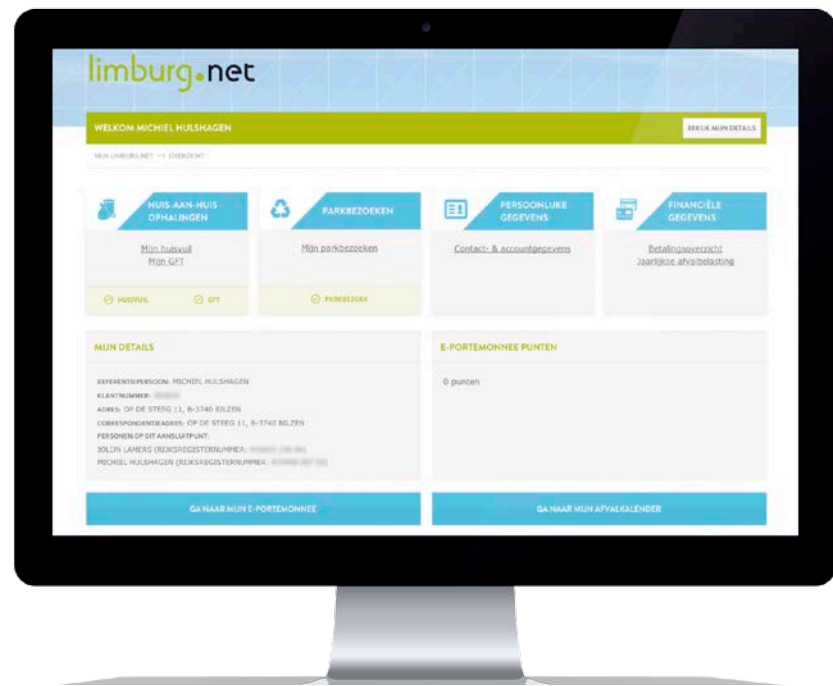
limburg.net

WELKOM MICHIEL HULSHAGEN

BEKIJK MIJN DETAILS

MIJN LIMBURG.NET >> OVERZICHT

HUIS-AAN-HUIS OPHALINGEN

Mijn huisvuil
Mijn GFT

HUISVUIL GFT

PARKBEZOEKEN

Mijn parkbezoeken

PARKBEZOEK

PERSOONLIJKE GEGEVENS

Contact- & accountgegevens

FINANCIËLE GEGEVENS

Betalingsoverzicht
Jaarlijkse afvalbelasting

MIJN DETAILS

REFERENTIEPERSOON: MICHIEL HULSHAGEN
KLANTNUMMER: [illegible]
ADRES: OP DE STEEG 11, B-3740 BILZEN
CORRESPONDENTIEADRES: OP DE STEEG 11, B-3740 BILZEN
PERSONEN OP DIT AANSLUITPUNT:
JOLIN LAMERS (RIJKSREGISTERNUMMER: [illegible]
MICHIEL HULSHAGEN (RIJKSREGISTERNUMMER: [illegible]

E-PORTEMONNEE PUNTEN

0 punten

GA NAAR MIJN E-PORTEMONNEE

GA NAAR MIJN AFVALKALENDER